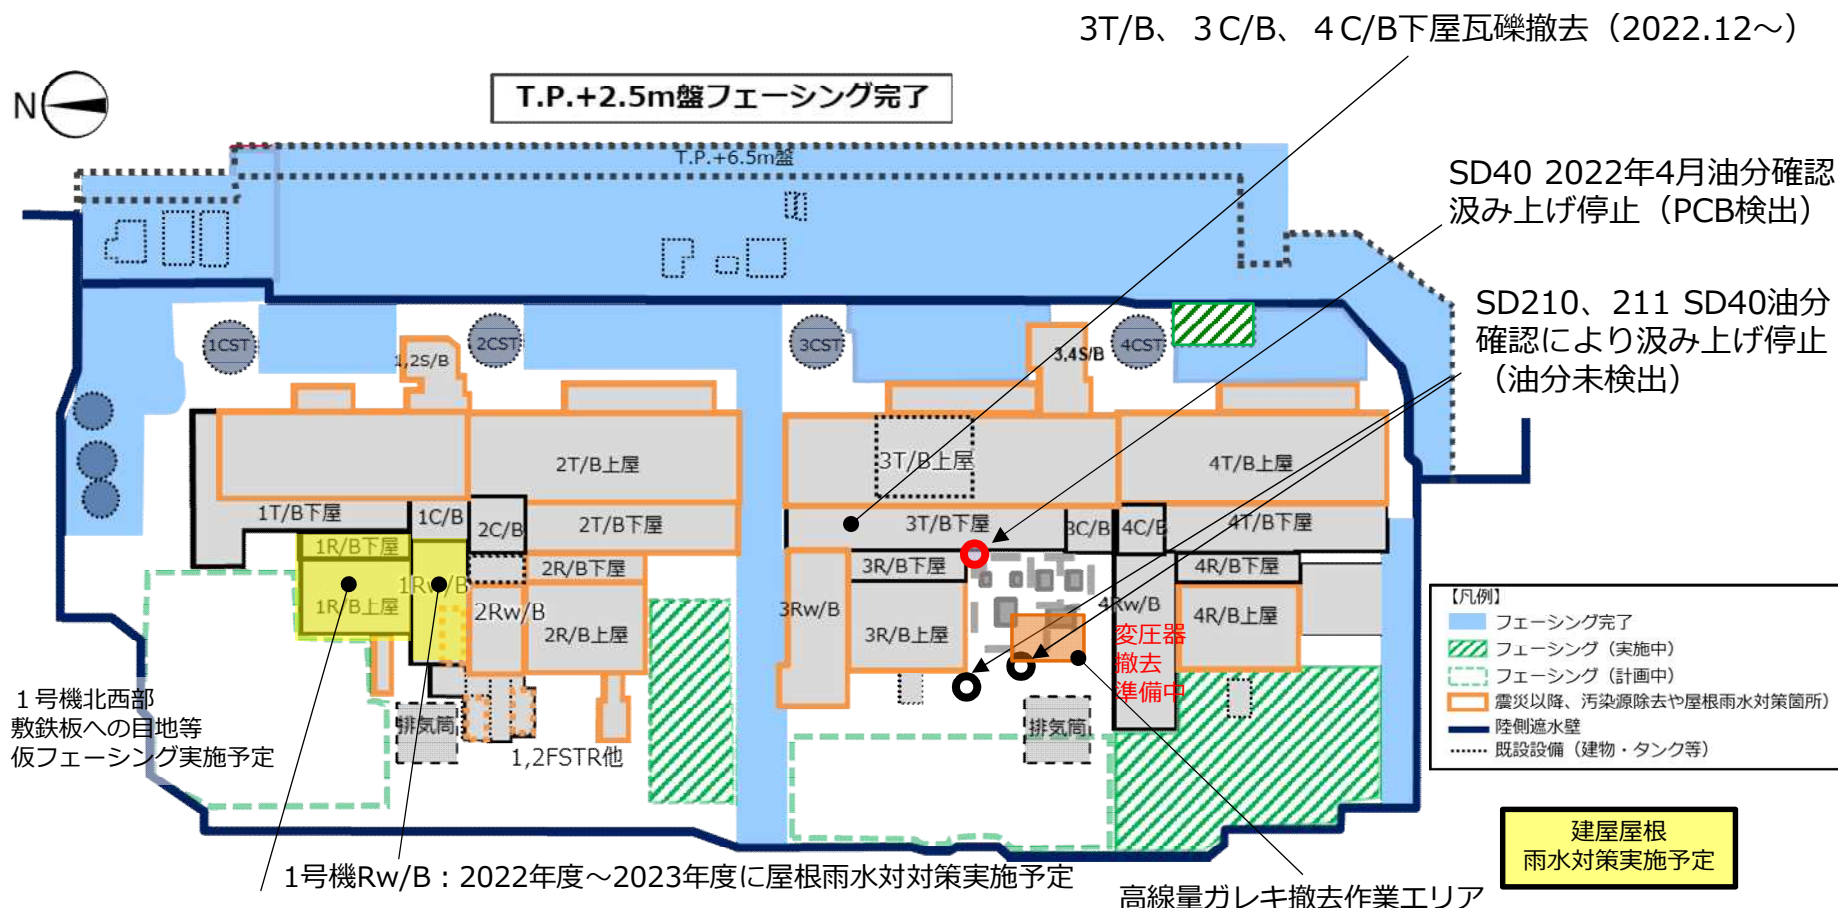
3T/B、3C/B、4C/B下屋瓦礫撤去（2022.12～）

N

T.P.+2.5m盤フェーシング完了

T.P.+6.5m盤

SD40 2022年4月油分確認
汲み上げ停止（PCB検出）

SD210、211 SD40油分
確認により汲み上げ停止
（油分未検出）

1CST
1,2S/B
2CST
3CST
3,4S/B
4CST

2T/B上屋
3T/B上屋
4T/B上屋
1T/B下屋
1C/B
2C/B
2T/B下屋
3T/B下屋
3C/B
4C/B
4T/B下屋
1R/B下屋
1Rw/B
2R/B下屋
3R/B下屋
4R/B下屋
1R/B上屋
2Rw/B
2R/B上屋
3Rw/B
3R/B上屋
4Rw/B
4R/B上屋

変圧器
撤去
準備中

排気筒
排気筒
1,2FSTR他

1号機北西部
敷鉄板への目地等
仮フェーシング実施予定

【凡例】
フェーシング完了
フェーシング（実施中）
フェーシング（計画中）
震災以降、汚染源除去や屋根雨水対策箇所）
陸側遮水壁
既設設備（建物・タンク等）

建屋屋根
雨水対策実施予定

1号機Rw/B：2022年度～2023年度に屋根雨水対対策実施予定

高線量ガレキ撤去作業エリア